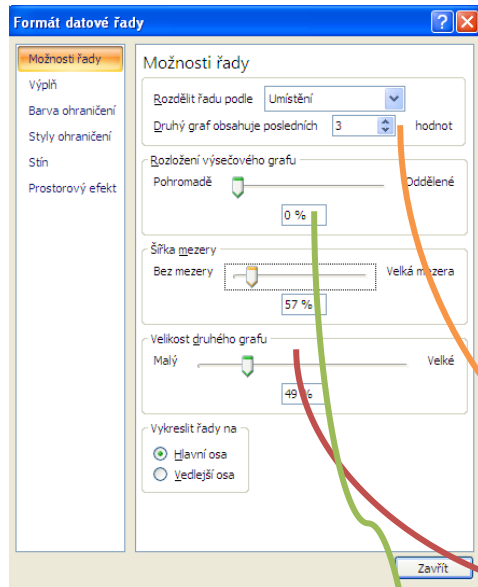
Formát datové řady

Možnosti řady
Výplň
Barva ohraničení
Styly ohraničení
Stín
Prostorový efekt

Možnosti řady

Rozdělit řadu podle Umístění
Druhý graf obsahuje posledních 3 hodnot

Rozložení výsečového grafu
Pohromadě Oddělené
0 %

Šířka mezery
Bez mezery Velká mezera
57 %

Velikost druhého grafu
Malý Velké
49 %

Vykreslit řady na
Hlavní osa
Vedlejší osa

Zavřít